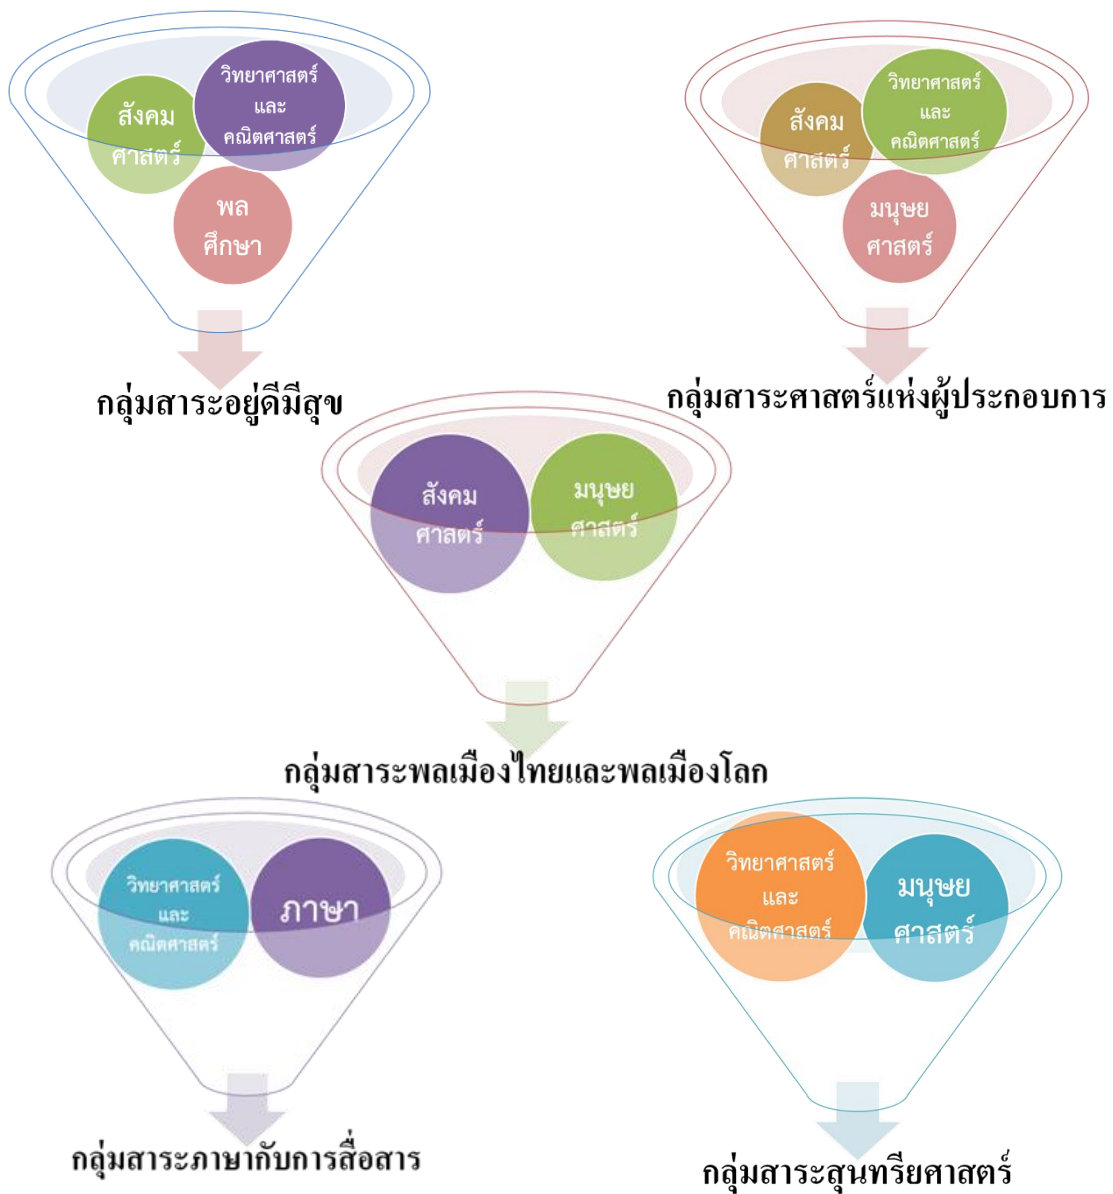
สังคม ศาสตร์

วิทยาศาสตร์ และ คณิตศาสตร์

พล ศึกษา

กลุ่มสาระอยู่ดีมีสุข

สังคม ศาสตร์

วิทยาศาสตร์ และ คณิตศาสตร์

มนุษย ศาสตร์

กลุ่มสาระศาสตร์แห่งผู้ประกอบการ

สังคม ศาสตร์

มนุษย ศาสตร์

กลุ่มสาระพลเมืองไทยและพลเมืองโลก

วิทยาศาสตร์ และ คณิตศาสตร์

ภาษา

กลุ่มสาระภาษากับการสื่อสาร

วิทยาศาสตร์ และ คณิตศาสตร์

มนุษย ศาสตร์

กลุ่มสาระสุนทรียศาสตร์